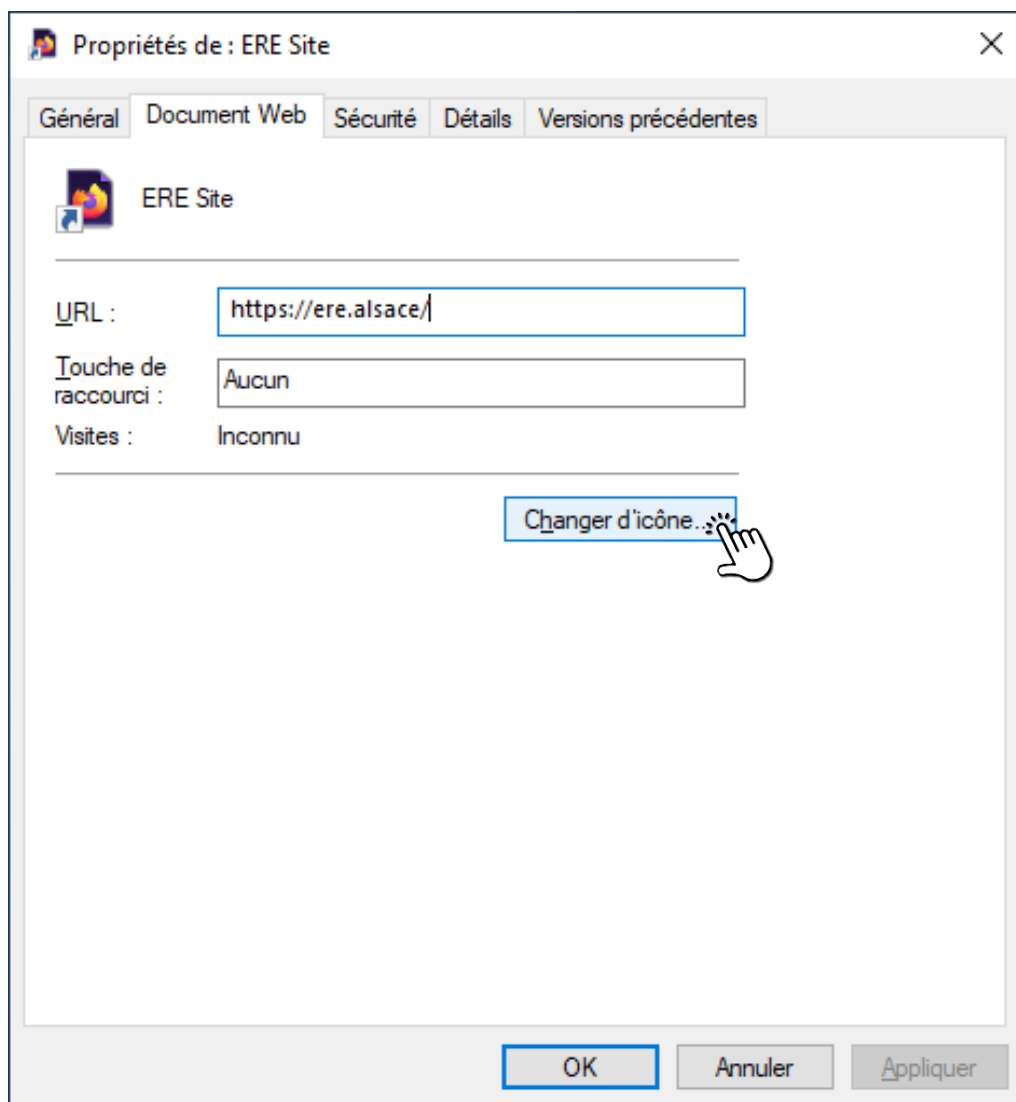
Propriétés de : ERE Site

Général | Document Web | Sécurité | Détails | Versions précédentes

ERE Site

URL : https://ere.alsace/

Touche de raccourci : Aucun

Visites : Inconnu

Changer d'icône...

OK | Annuler | Appliquer